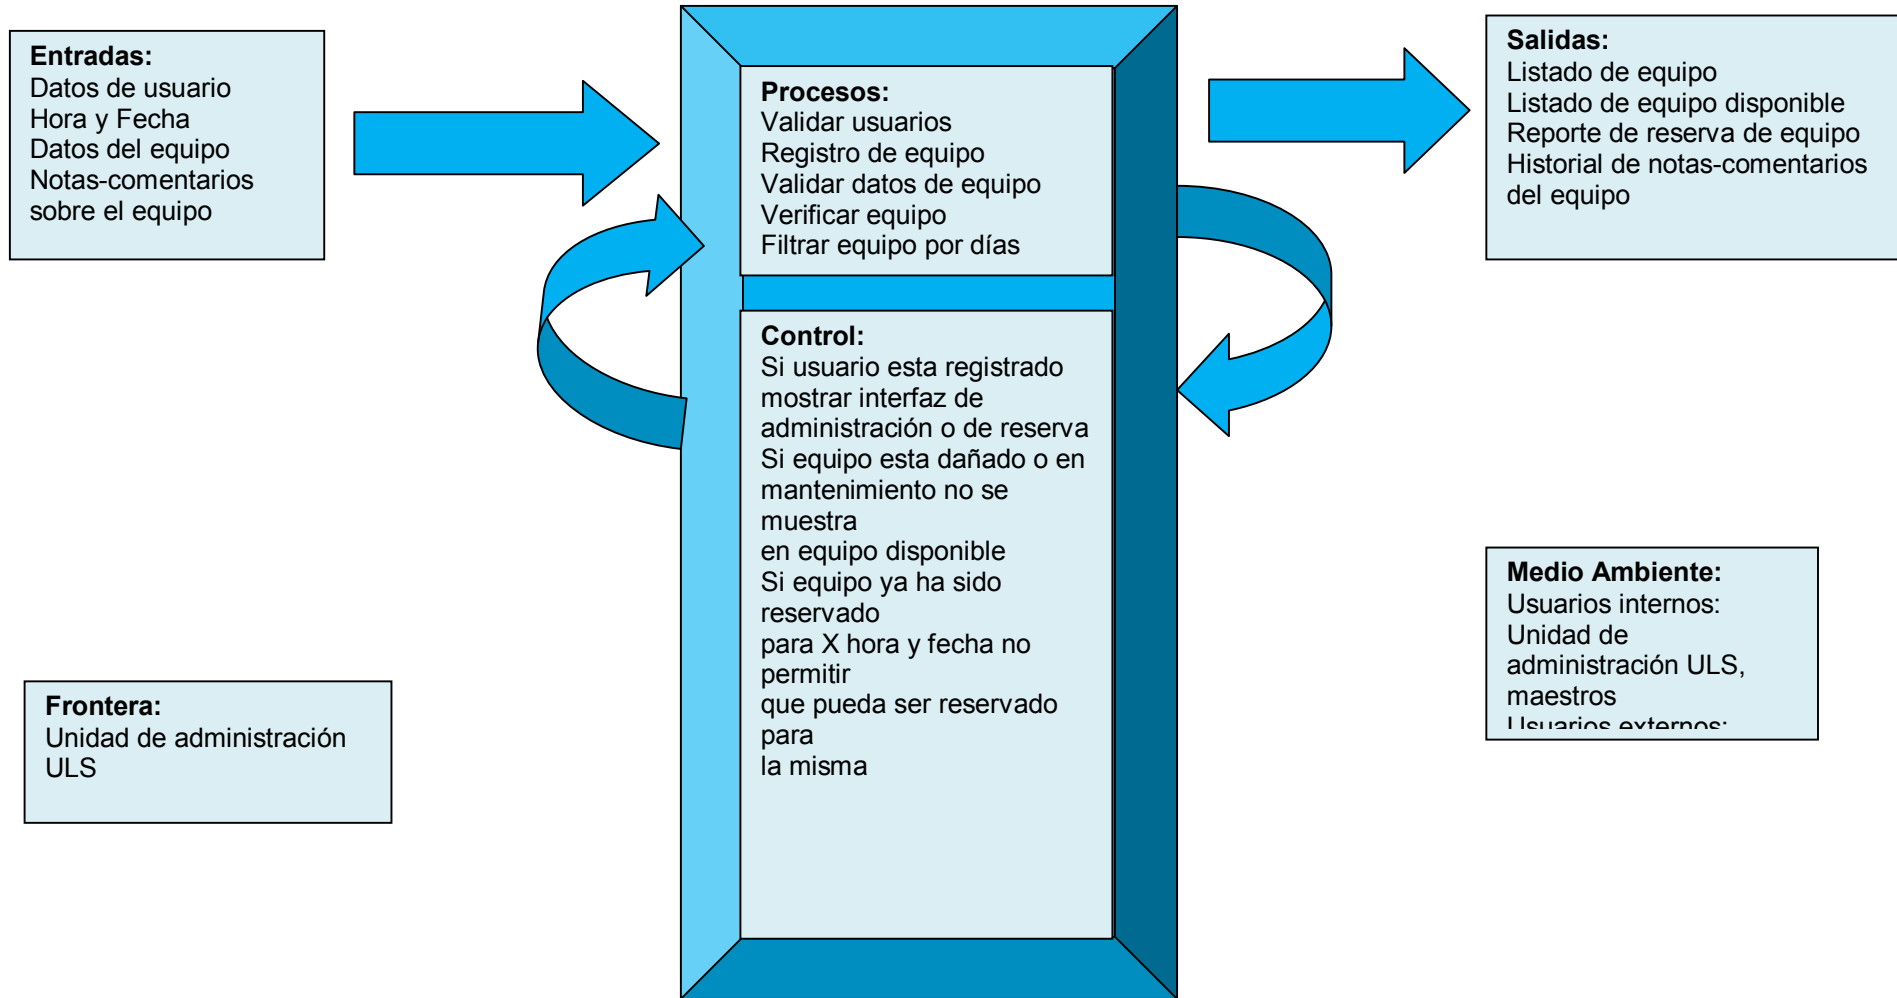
Entradas:
Datos de usuario
Hora y Fecha
Datos del equipo
Notas-comentarios sobre el equipo

Procesos:
Validar usuarios
Registro de equipo
Validar datos de equipo
Verificar equipo
Filtrar equipo por días

Salidas:
Listado de equipo
Listado de equipo disponible
Reporte de reserva de equipo
Historial de notas-comentarios del equipo

Control:
Si usuario esta registrado mostrar interfaz de administración o de reserva
Si equipo esta dañado o en mantenimiento no se muestra
en equipo disponible
Si equipo ya ha sido reservado
para X hora y fecha no permitir
que pueda ser reservado para
la misma

Medio Ambiente:
Usuarios internos:
Unidad de administración ULS, maestros
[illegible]

Frontera:
Unidad de administración ULS